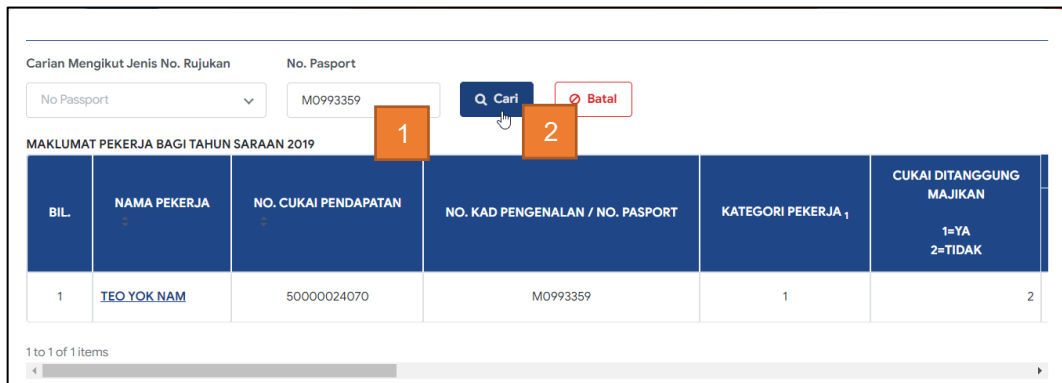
Carian Mengikut Jenis No. Rujukan

No Passport

No. Pasport

M0993359

Cari

Batal

1

2

MAKLUMAT PEKERJA BAGI TAHUN SARAAN 2019

| BIL. | NAMA PEKERJA | NO. CUKAI PENDAPATAN | NO. KAD PENGENALAN / NO. PASPORT | KATEGORI PEKERJA $_1$ | CUKAI DITANGGUNG MAJIKAN 1=YA 2=TIDAK |
|---|---|---|---|---|---|
| 1 | TEO YOK NAM | 50000024070 | M0993359 | 1 | 2 |

1 to 1 of 1 items